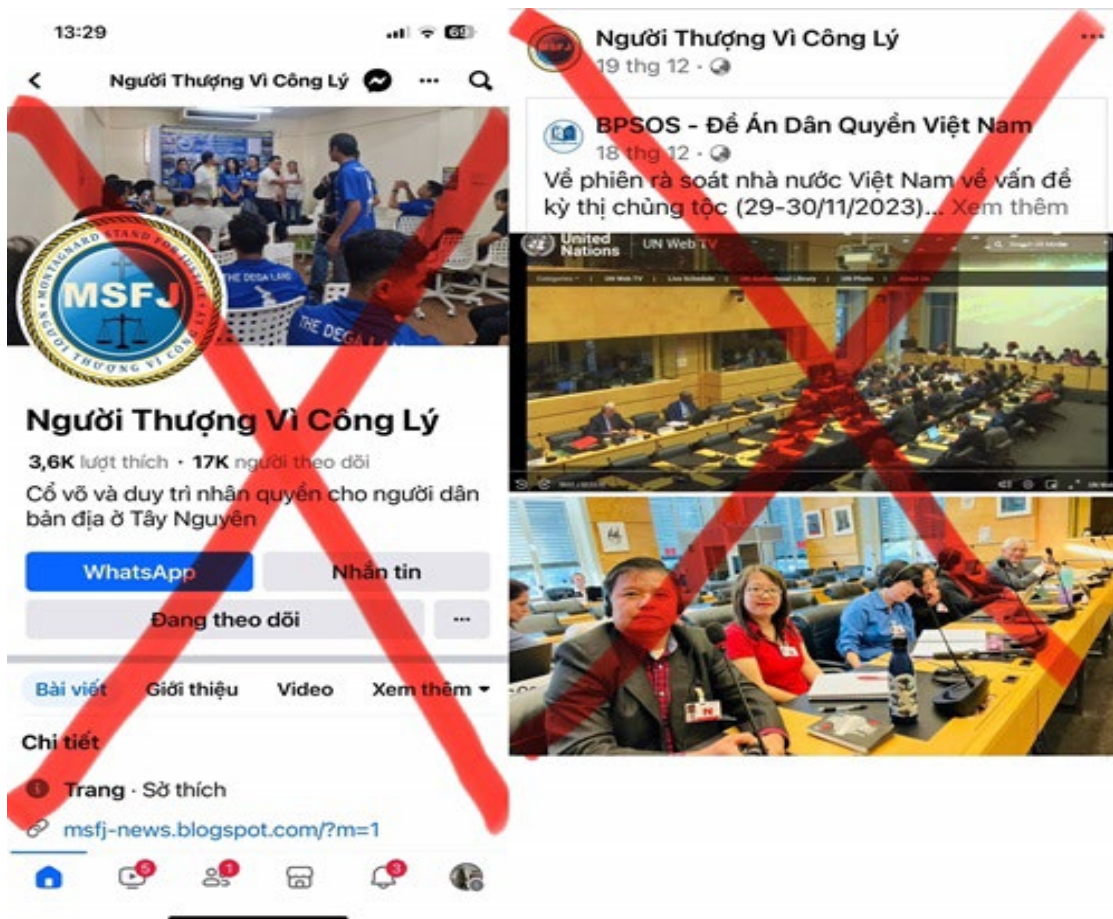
13:29

Người Thượng Vì Công Lý

MSFJ
MONTAGNARD STAND FOR JUSTICE
NGƯỜI THƯỢNG VÌ CÔNG LÝ

THE DEGA LAND

Người Thượng Vì Công Lý

3,6K lượt thích · 17K người theo dõi

Cổ võ và duy trì nhân quyền cho người dân bản địa ở Tây Nguyên

WhatsApp

Nhắn tin

Đang theo dõi

...

Bài viết Giới thiệu Video Xem thêm

Chi tiết

Trang · Sở thích

msfj-news.blogspot.com/?m=1

Người Thượng Vì Công Lý
19 thg 12 ·

BPSOS - Đề Án Dân Quyền Việt Nam
18 thg 12 ·

Về phiên rà soát nhà nước Việt Nam về vấn đề kỳ thị chủng tộc (29-30/11/2023)... Xem thêm

United Nations UN Web TV